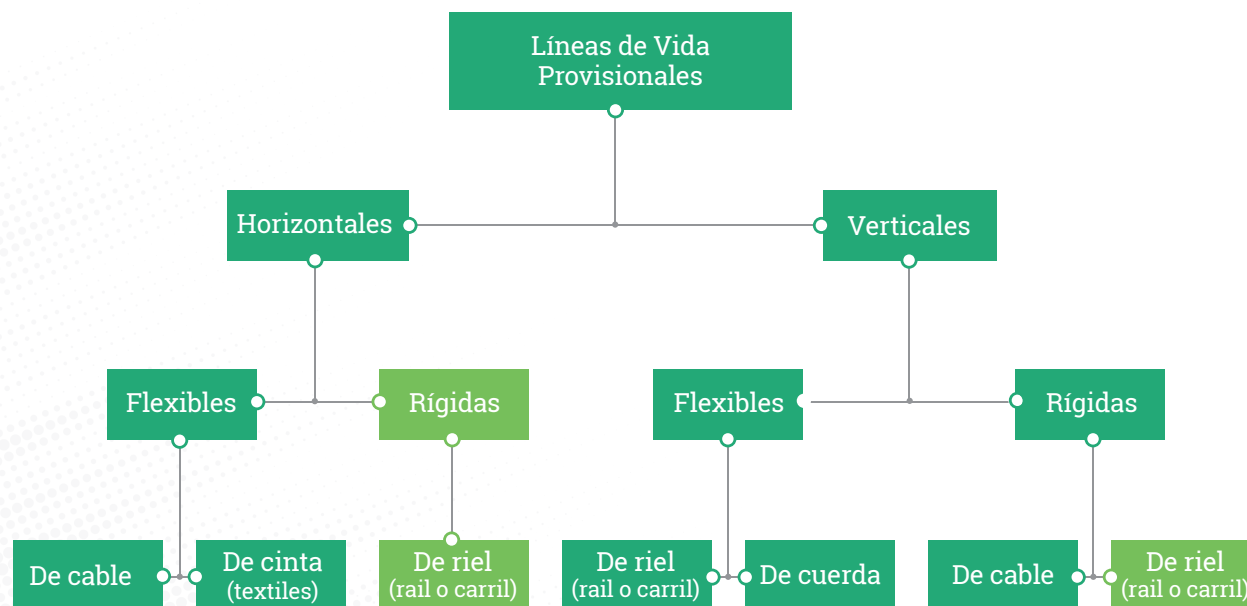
Líneas de Vida Provisionales

Horizontales

Verticales

Flexibles

Rígidas

Flexibles

Rígidas

De cable

De cinta (textiles)

De riel (rail o carril)

De riel (rail o carril)

De cuerda

De cable

De riel (rail o carril)